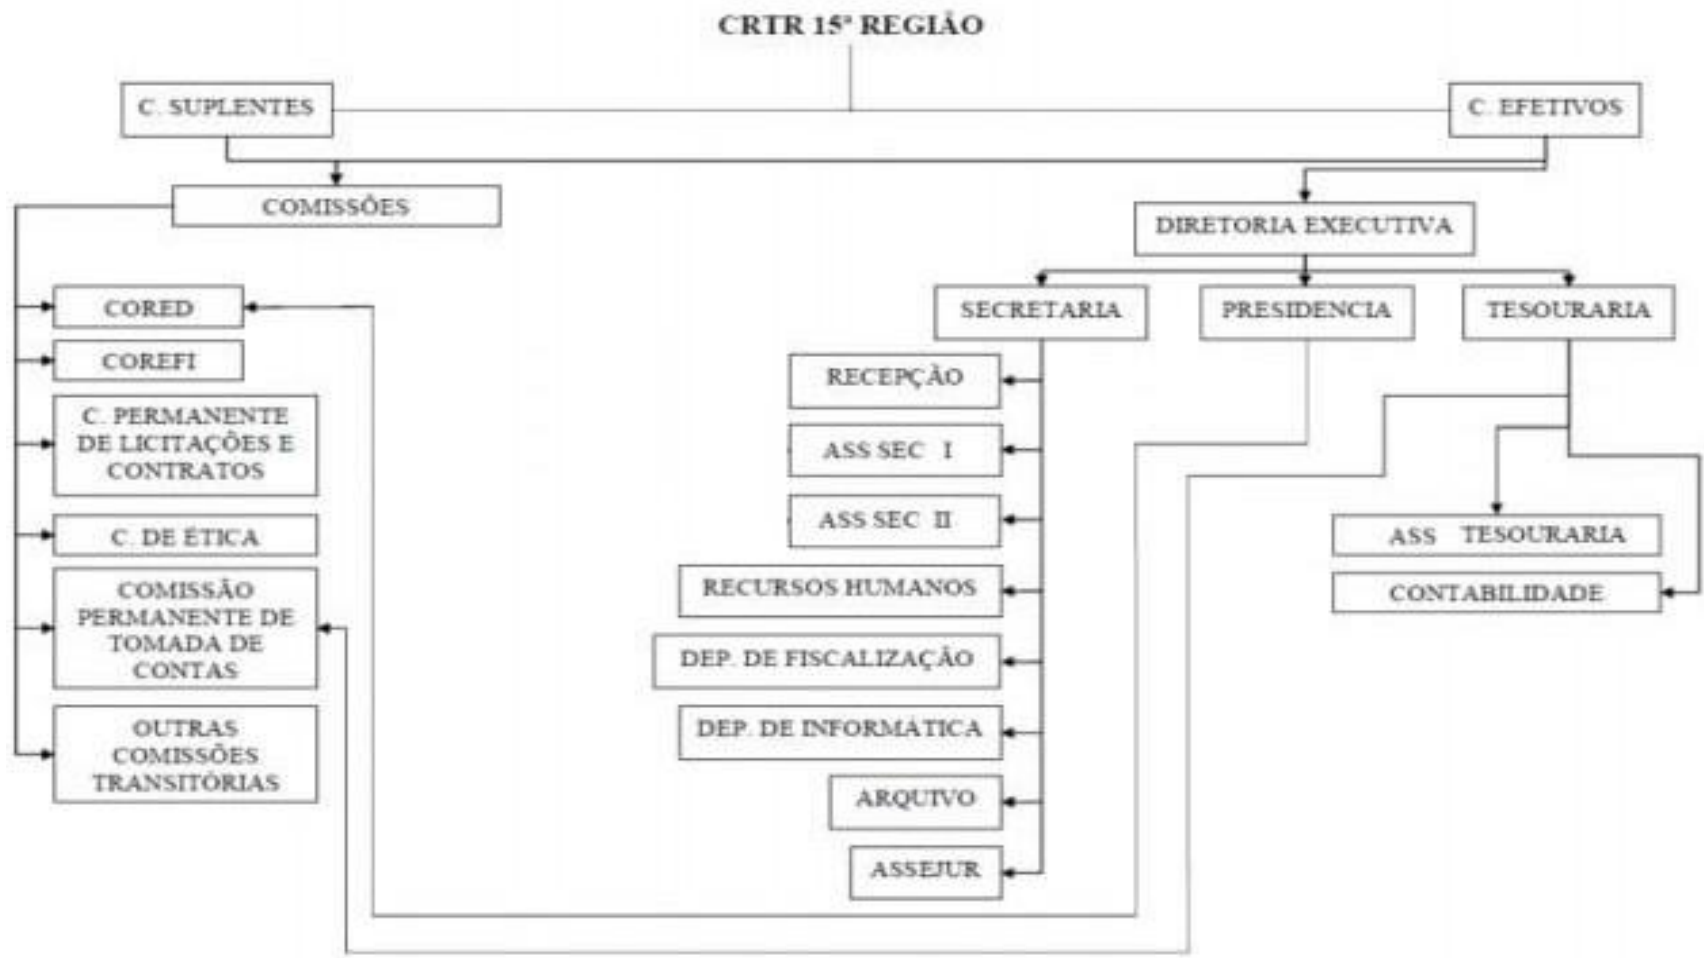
CRTR 15ª REGIÃO

C. SUPLENTES

C. EFETIVOS

COMISSÕES

DIRETORIA EXECUTIVA

CORED

COREFI

C. PERMANENTE DE LICITAÇÕES E CONTRATOS

C. DE ÉTICA

COMISSÃO PERMANENTE DE TOMADA DE CONTAS

OUTRAS COMISSÕES TRANSITÓRIAS

SECRETARIA

PRESIDENCIA

TESOURARIA

RECEPÇÃO

ASS SEC I

ASS SEC II

RECURSOS HUMANOS

DEP. DE FISCALIZAÇÃO

DEP. DE INFORMÁTICA

ARQUIVO

ASSEJUR

ASS TESOURARIA

CONTABILIDADE